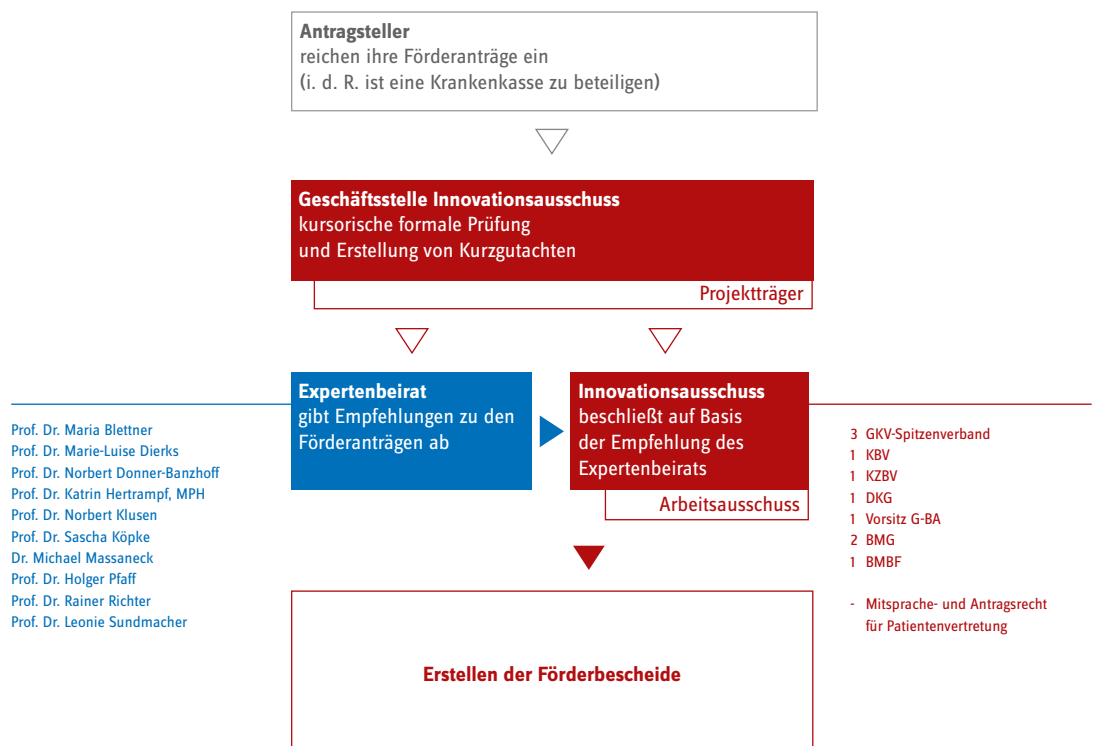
Antragsteller
reichen ihre Förderanträge ein
(i. d. R. ist eine Krankenkasse zu beteiligen)

Geschäftsstelle Innovationsausschuss
kursorische formale Prüfung
und Erstellung von Kurzgutachten

Projektträger

Expertenbeirat
gibt Empfehlungen zu den Förderanträgen ab

Prof. Dr. Maria Blettner
Prof. Dr. Marie-Luise Dierks
Prof. Dr. Norbert Donner-Banzhoff
Prof. Dr. Katrin Hertrampf, MPH
Prof. Dr. Norbert Klusen
Prof. Dr. Sascha Köpke
Dr. Michael Massaneck
Prof. Dr. Holger Pfaff
Prof. Dr. Rainer Richter
Prof. Dr. Leonie Sundmacher

Innovationsausschuss
beschließt auf Basis der Empfehlung des Expertenbeirats

Arbeitsausschuss

3 GKV-Spitzenverband
1 KBV
1 KZBV
1 DKG
1 Vorsitz G-BA
2 BMG
1 BMBF

- Mitsprache- und Antragsrecht für Patientenvertretung

Erstellen der Förderbescheide